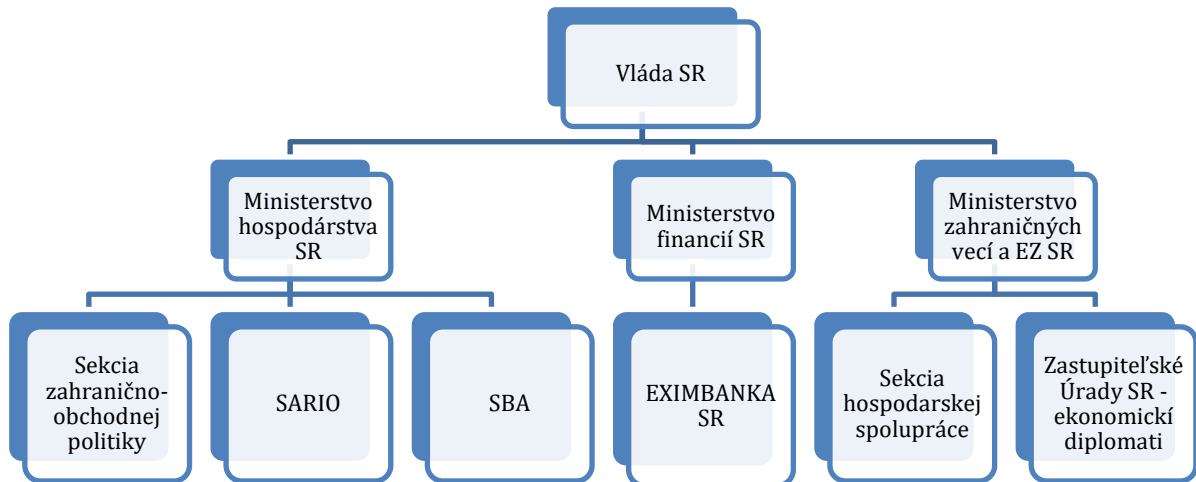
Vláda SR

Ministerstvo hospodárstva SR

Ministerstvo financií SR

Ministerstvo zahraničných vecí a EZ SR

Sekcia zahraničnoobchodnej politiky

SARIO

SBA

EXIMBANKA SR

Sekcia hospodarskej spolupráce

Zastupiteľské Úrady SR - ekonomickí diplomati